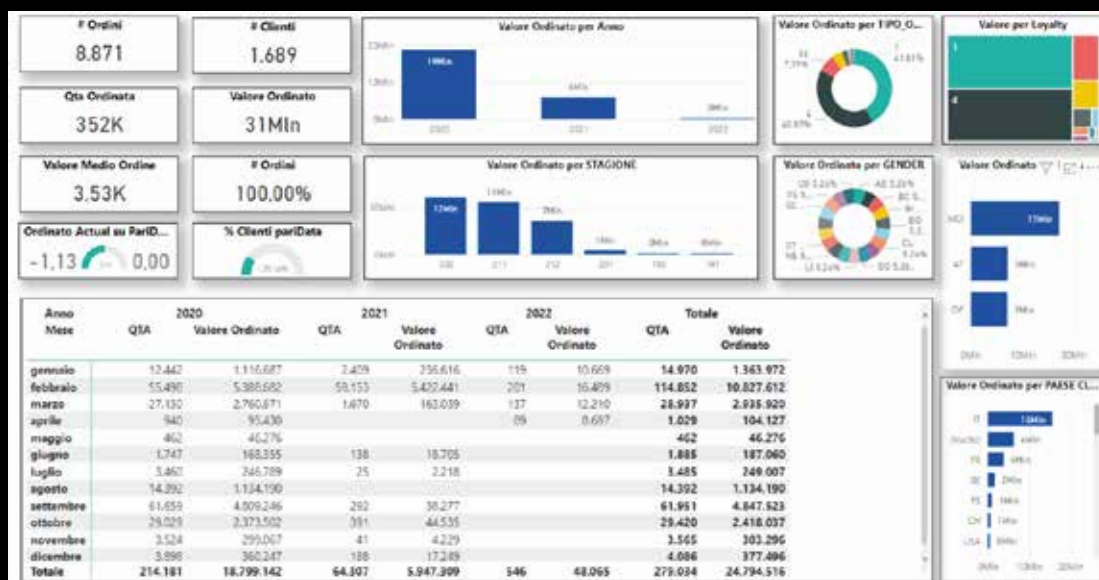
# Ordini
8.871

# Clienti
1.689

Qta Ordinata
352K

Valore Ordinato
31Mln

Valore Medio Ordine
3.53K

# Ordini
100,00%

Ordinato Actual su PariD...
-1,13 0,00

% Clienti pariData

Valore Ordinato per Anno
19Mln
2020 2021 2022

Valore Ordinato per STAGIONE

Valore Ordinato per TIPO_O...

Valore Ordinato per GENDER

Valore per Loyalty

Valore Ordinato

Valore Ordinato per PAESE CL...

| Anno<br>Mese | 2020<br>QTA | Valore Ordinato | 2021<br>QTA | Valore Ordinato | 2022<br>QTA | Valore Ordinato | Totale<br>QTA | Valore Ordinato |
|---|---|---|---|---|---|---|---|---|
| gennaio | 12.442 | 1.116.687 | 2.409 | 236.616 | 119 | 10.669 | 14.970 | 1.363.972 |
| febbraio | 55.490 | 5.388.682 | 59.153 | 5.422.441 | 201 | 16.489 | 114.852 | 10.827.612 |
| marzo | 27.130 | 2.760.871 | 1.670 | 163.039 | 137 | 12.210 | 28.937 | 2.935.920 |
| aprile | 940 | 95.430 | | | 89 | 8.697 | 1.029 | 104.127 |
| maggio | 462 | 46.276 | | | | | 462 | 46.276 |
| giugno | 1.747 | 168.355 | 138 | 18.705 | | | 1.885 | 187.060 |
| luglio | 3.460 | 246.789 | 25 | 2.218 | | | 3.485 | 249.007 |
| agosto | 14.392 | 1.134.190 | | | | | 14.392 | 1.134.190 |
| settembre | 61.659 | 4.809.246 | 292 | 38.277 | | | 61.951 | 4.847.523 |
| ottobre | 29.029 | 2.373.502 | 391 | 44.535 | | | 29.420 | 2.418.037 |
| novembre | 3.524 | 299.067 | 41 | 4.229 | | | 3.565 | 303.296 |
| dicembre | 3.898 | 360.247 | 188 | 17.249 | | | 4.086 | 377.496 |
| Totale | 214.181 | 18.799.142 | 64.307 | 5.947.309 | 546 | 48.065 | 279.034 | 24.794.516 |